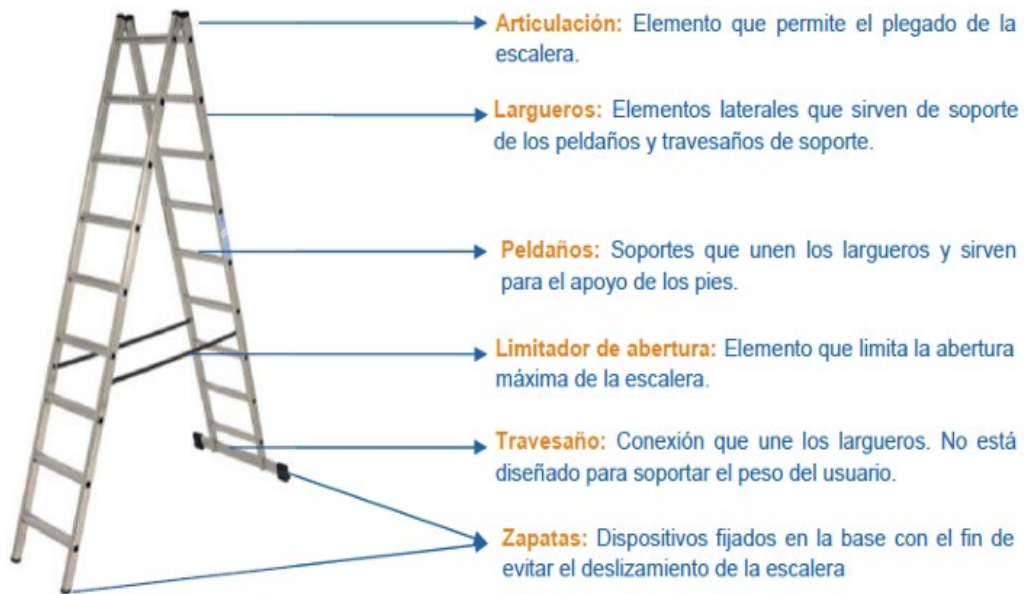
Articulación: Elemento que permite el plegado de la escalera.

Largueros: Elementos laterales que sirven de soporte de los peldaños y travesaños de soporte.

Peldaños: Soportes que unen los largueros y sirven para el apoyo de los pies.

Limitador de abertura: Elemento que limita la abertura máxima de la escalera.

Travesaño: Conexión que une los largueros. No está diseñado para soportar el peso del usuario.

Zapatas: Dispositivos fijados en la base con el fin de evitar el deslizamiento de la escalera